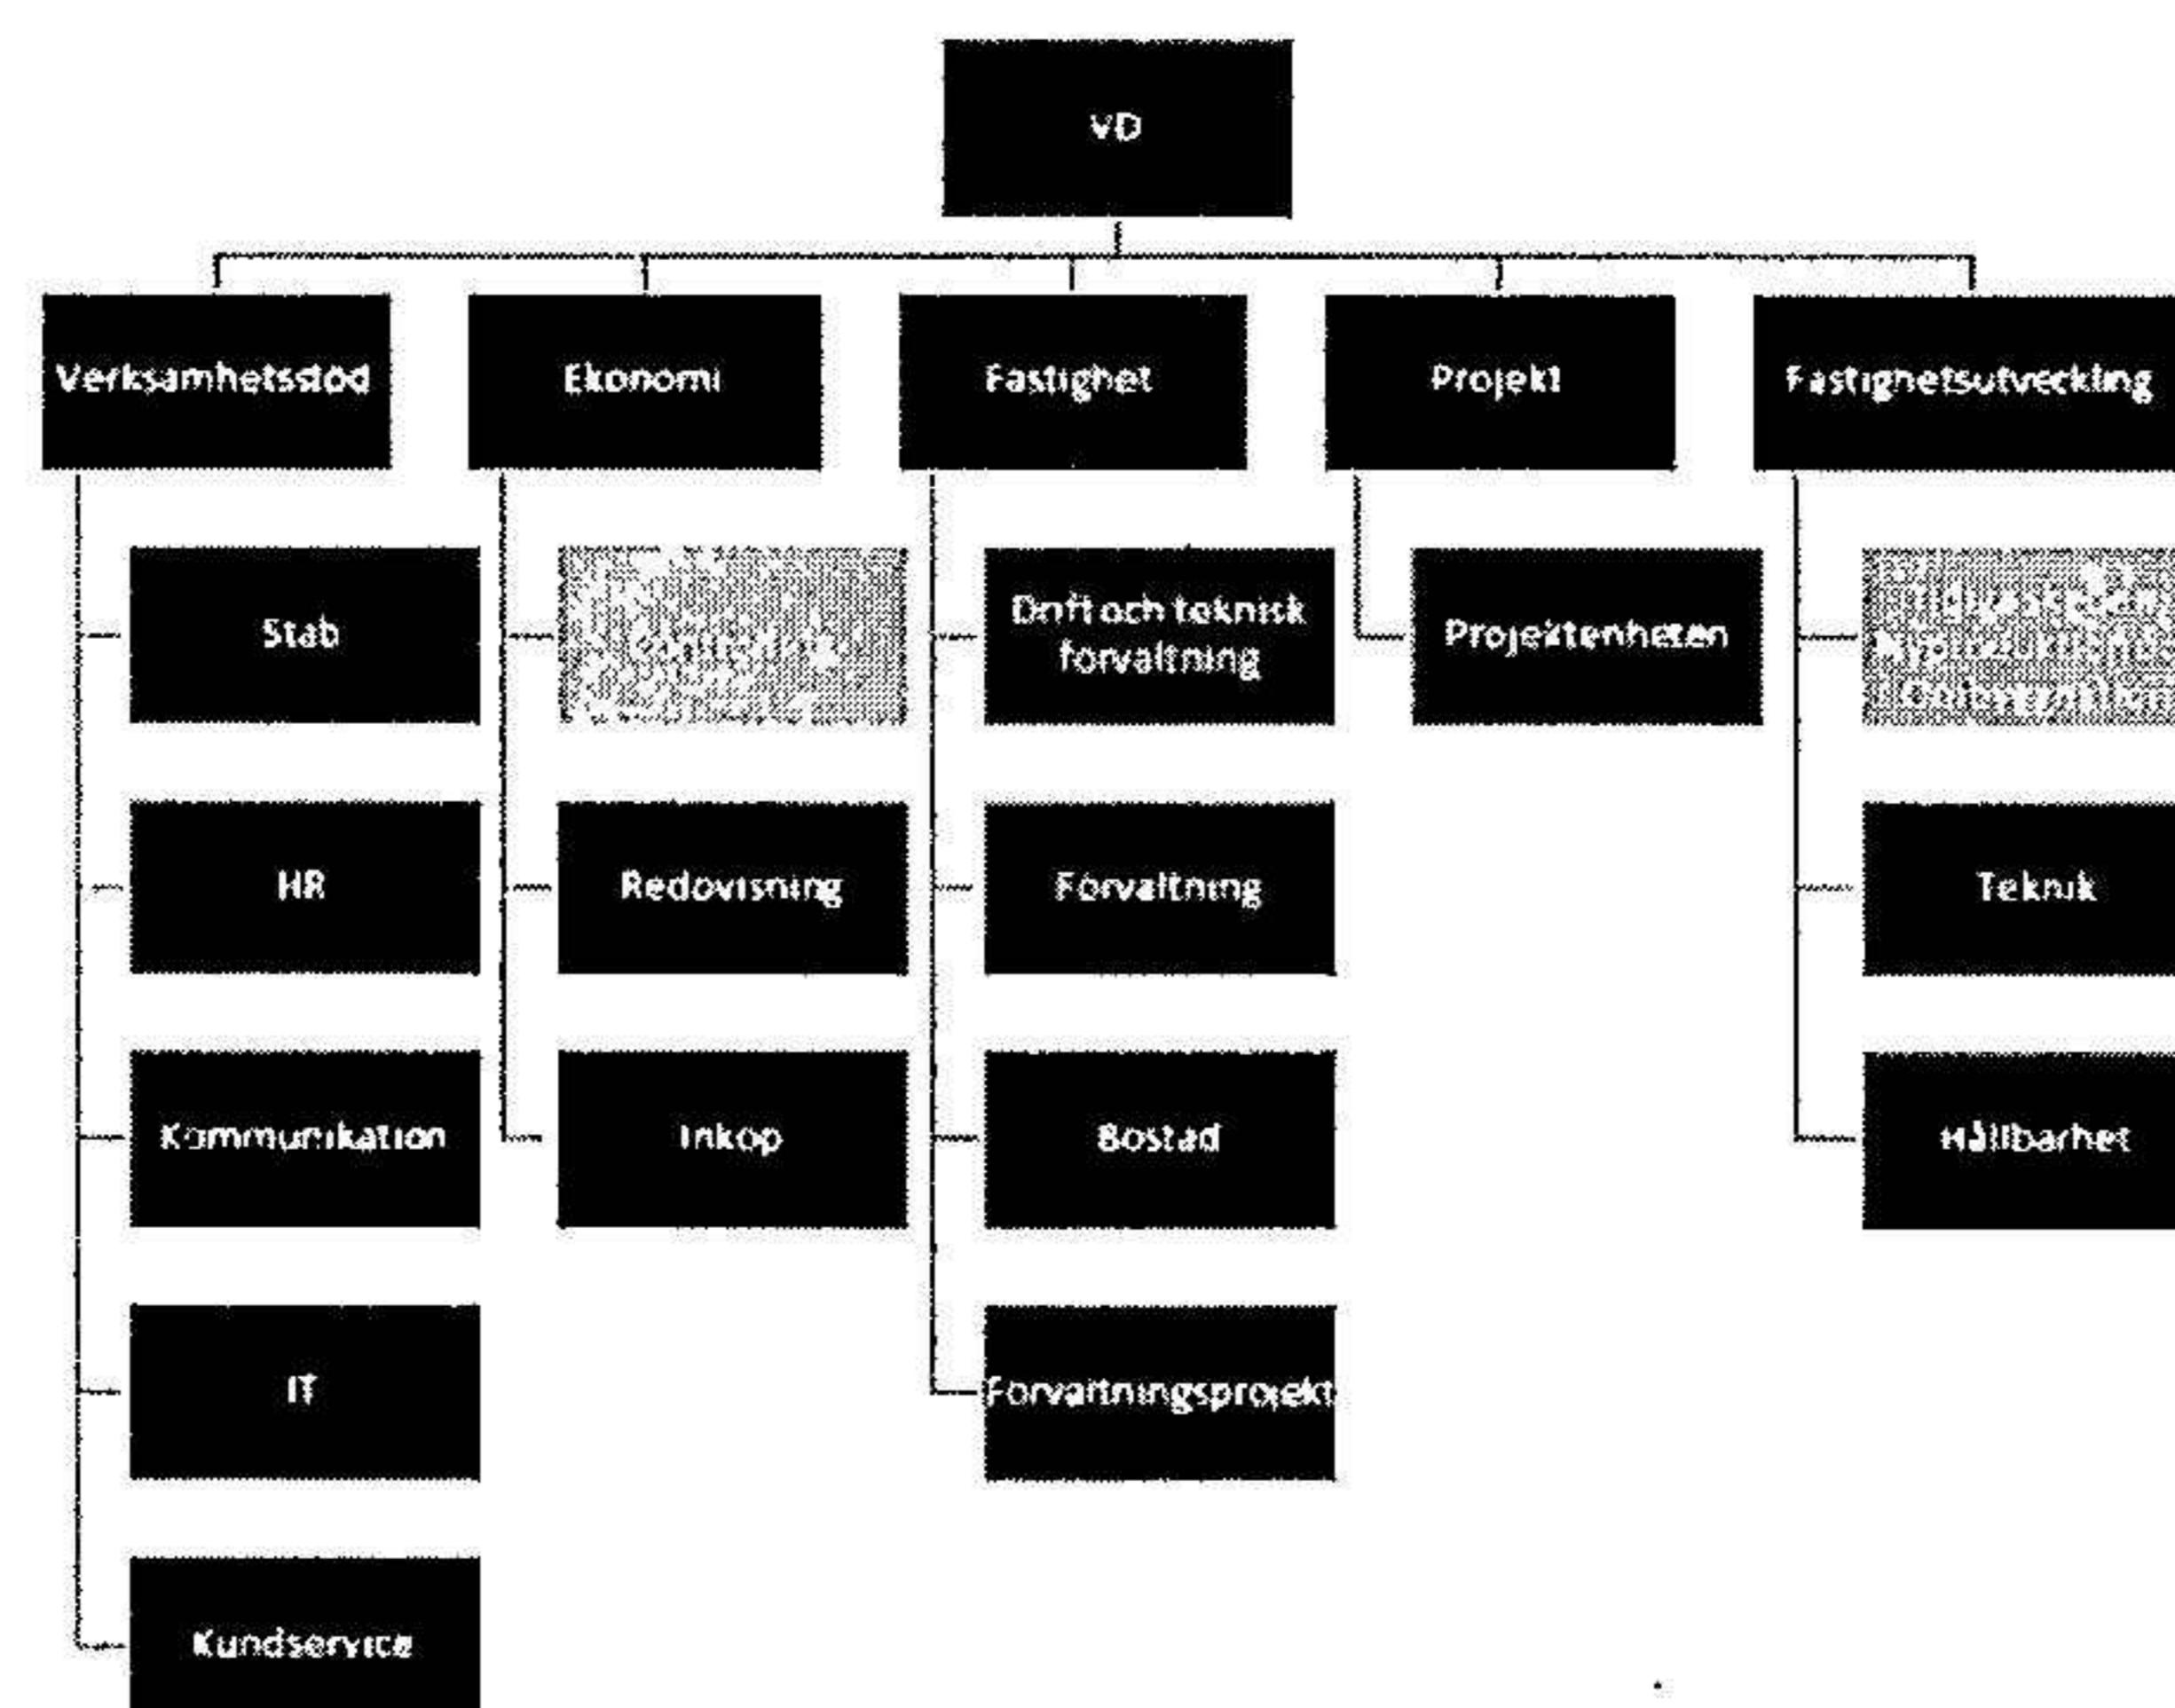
VD

Verksamhetsstöd

Stab

HR

Kommunikation

IT

Kundservice

Ekonomi

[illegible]

Redovisning

Inköp

Fastighet

Drift och teknisk förvaltning

Förvaltning

Bostad

Förvaltningsprojekt

Projekt

Projektenheten

Fastighetsutveckling

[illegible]

Teknik

Hållbarhet